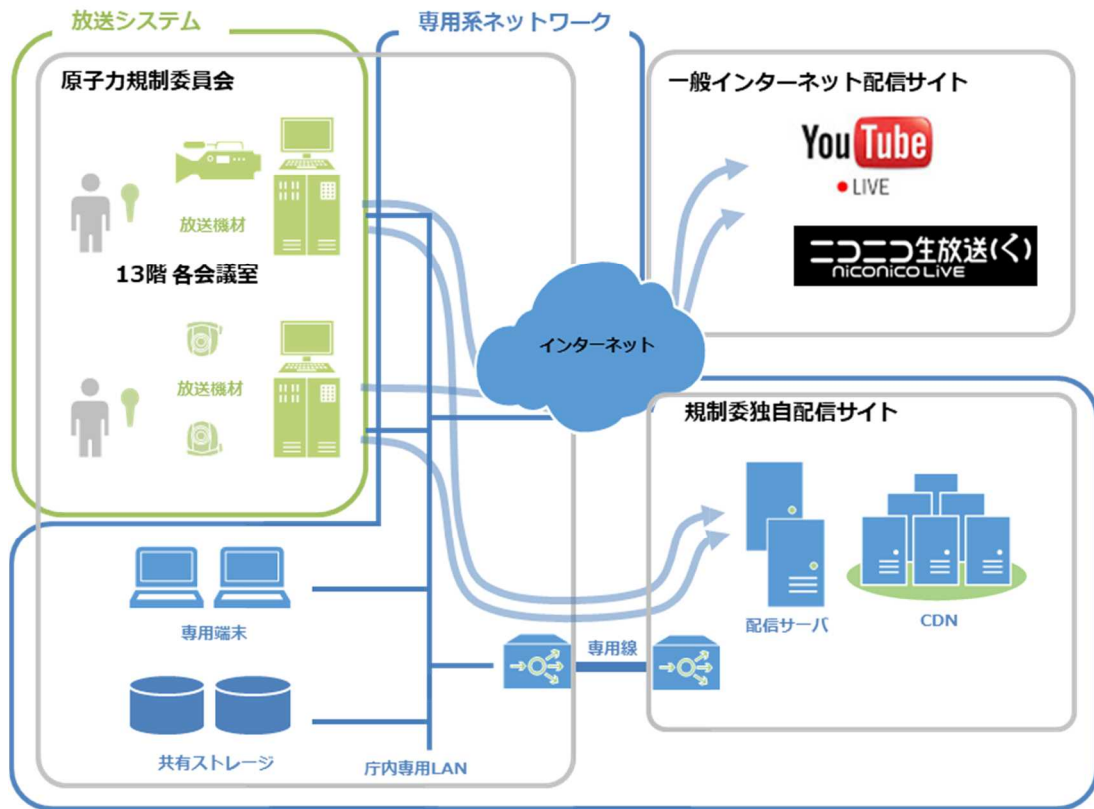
放送システム

専用系ネットワーク

原子力規制委員会

放送機材

13階 各会議室

放送機材

一般インターネット配信サイト

YouTube

● LIVE

ニコニコ生放送(く)

niconico LIVE

インターネット

規制委独自配信サイト

配信サーバ

CDN

専用端末

共有ストレージ

庁内専用LAN

専用線